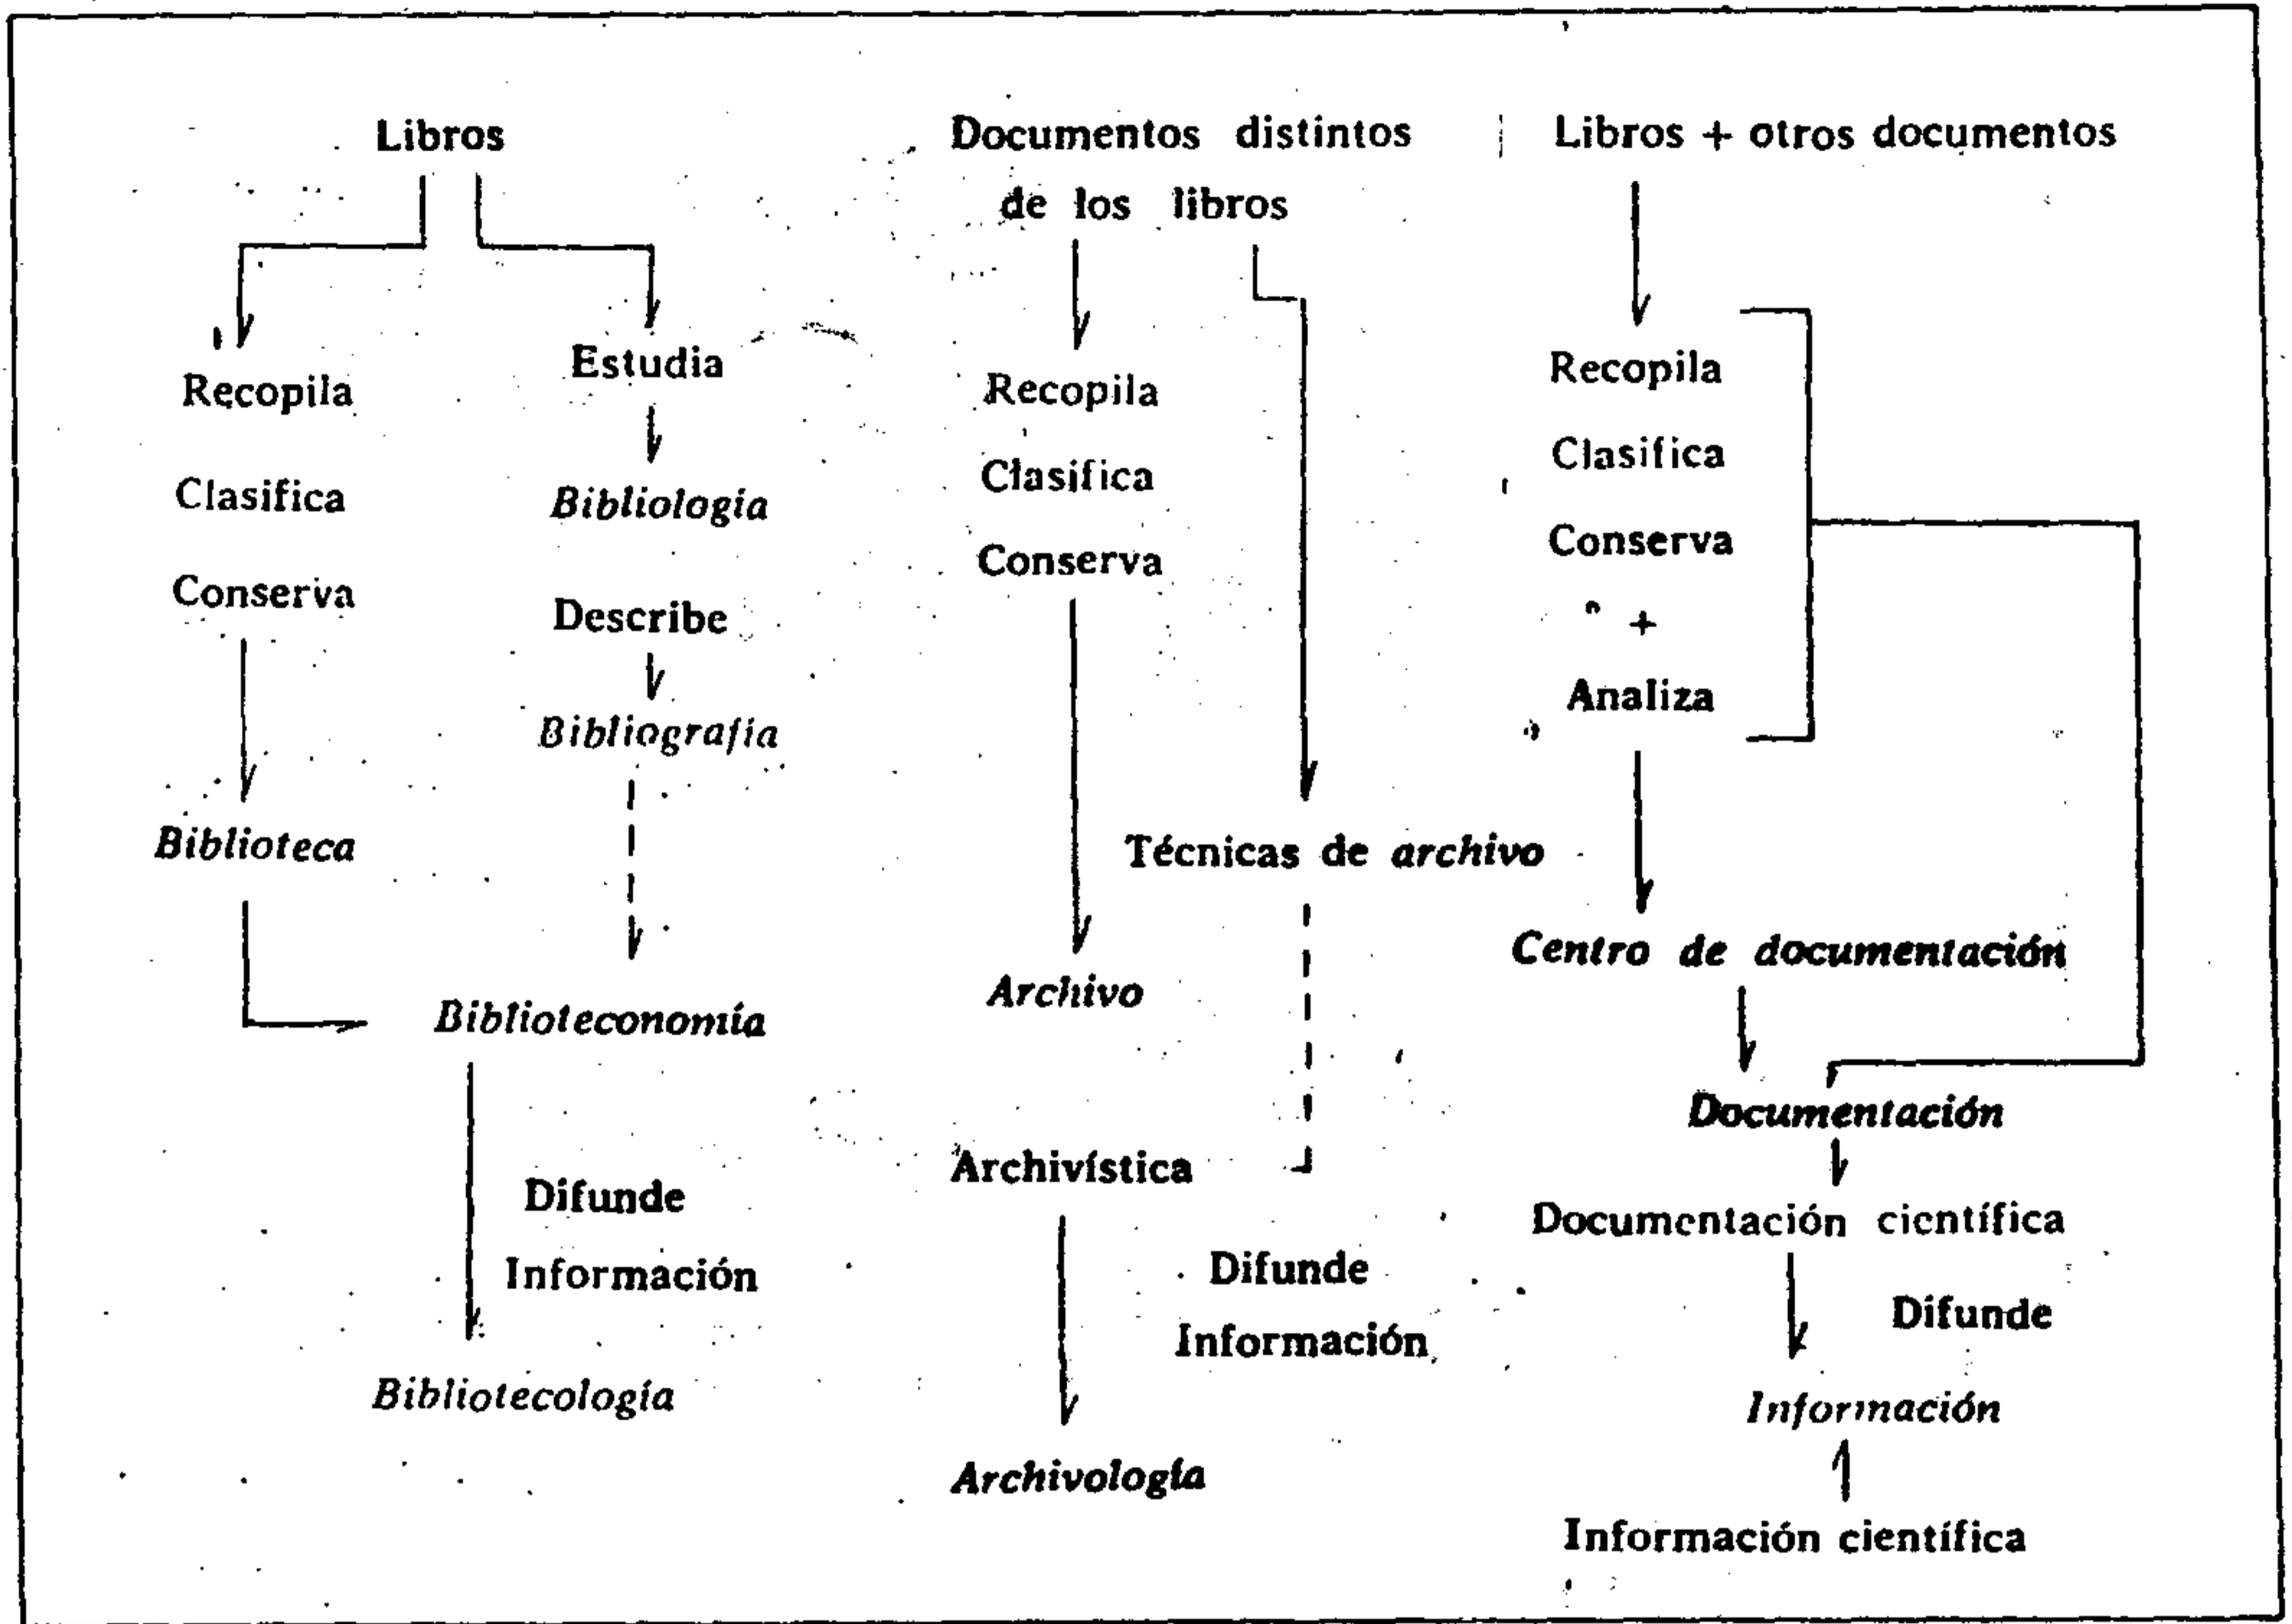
Libros

Recopila

Clasifica

Conserva

Biblioteca

Estudia

Bibliologia

Describe

Bibliografia

Biblioteconomía

Difunde

Información

Bibliotecologia

Documentos distintos de los libros

Recopila

Clasifica

Conserva

Técnicas de archivo

Archivo

Archivística

Difunde

Información

Archivología

Libros + otros documentos

Recopila

Clasifica

Conserva

+

Analiza

Centro de documentación

Documentación

Documentación científica

Difunde

Información

Información científica